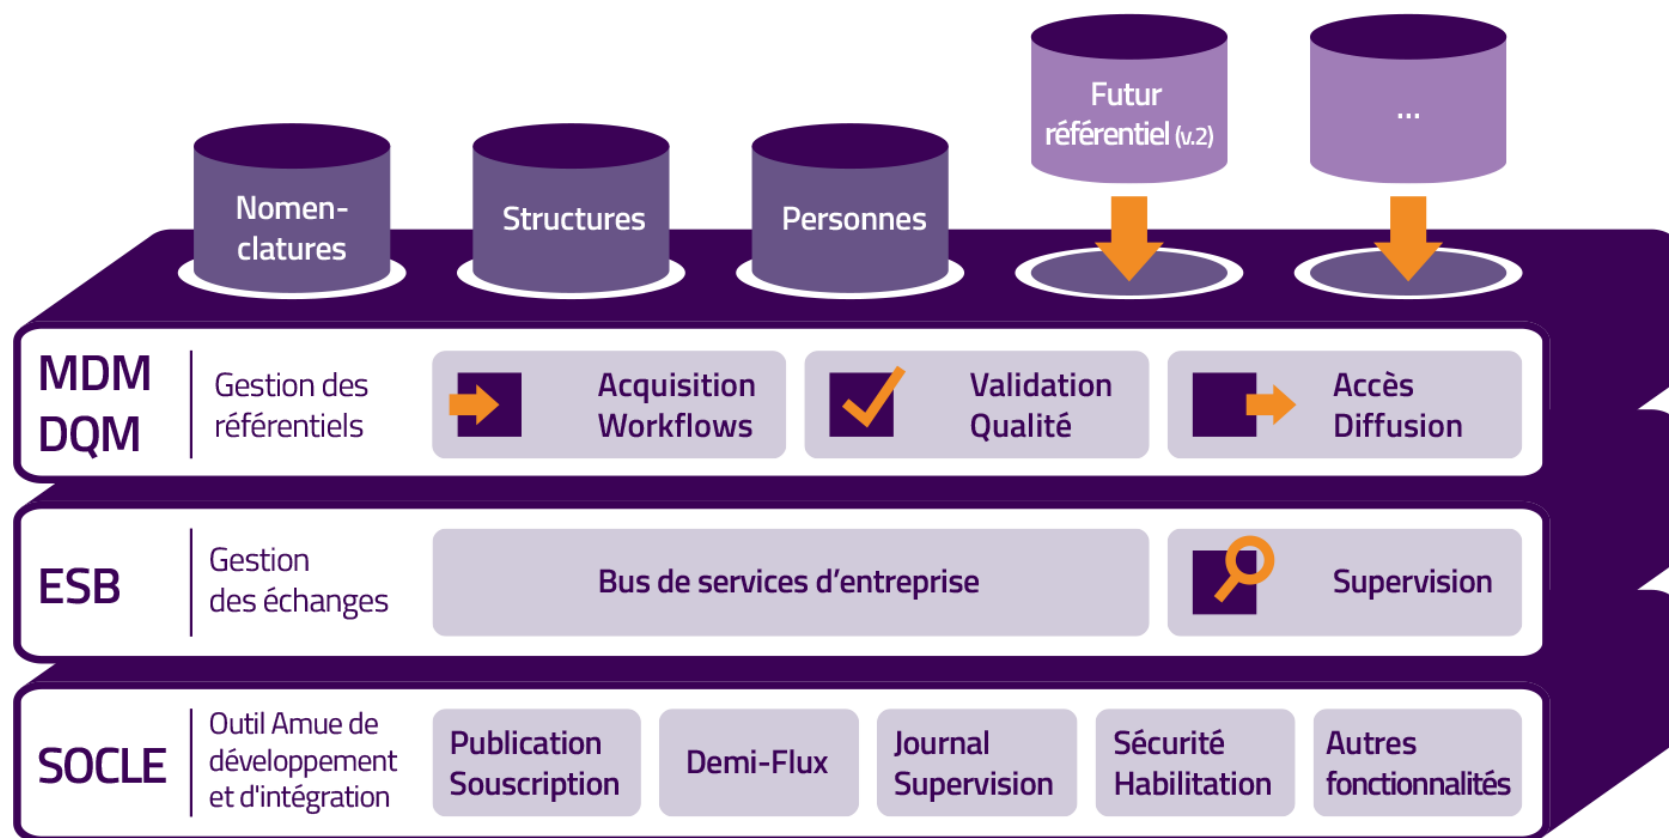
Nomen-clatures

Structures

Personnes

Futur référentiel (v.2)

...

MDM DQM

Gestion des référentiels

Acquisition Workflows

Validation Qualité

Accès Diffusion

ESB

Gestion des échanges

Bus de services d'entreprise

Supervision

SOCLE

Outil Amue de développement et d'intégration

Publication Souscription

Demi-Flux

Journal Supervision

Sécurité Habilitation

Autres fonctionnalités